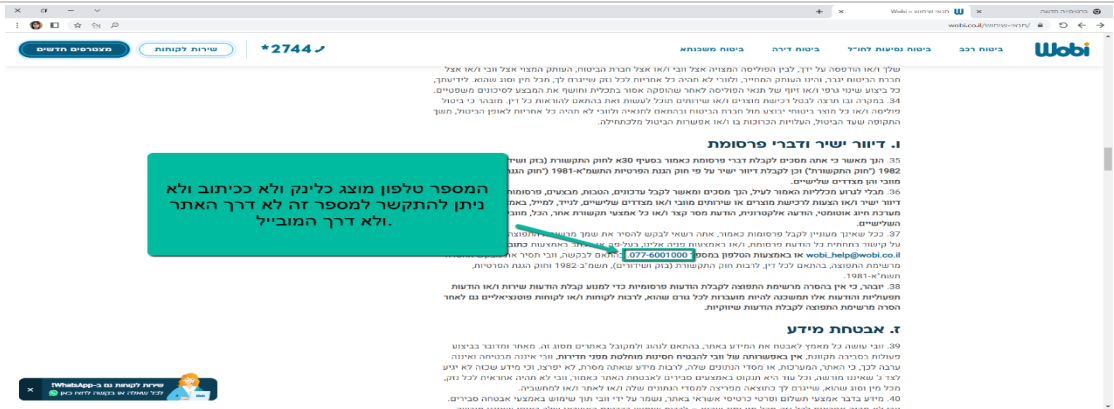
תקנון שימוש – Wobi | Wobi
wobi.co.il/תקנון-שימוש/

Wobi

ביטוח רכב | ביטוח נסיעות לחו"ל | ביטוח דירה | ביטוח משכנתא

*2744 | שירות לקוחות | מצטרפים חדשים

שלך ו/או הודעה על ידך, לבין הפוליסה המצויה אצל וובי ו/או אצל חברת הביטוח, העותק המצוי אצל וובי ו/או אצל חברת הביטוח יגבר, והינו העותק המחייב, ולווּבי לא תהיה כל אחריות לכל נזק שייגרם לך, תכל חין סוג שהוא. לידיעתך, כל ביצוע שינוי גרפי ו/או זיוף של תנאי הפוליסה לאחר שהופקה אסור בתכלית וחושף את המבצע לסיכונים משפטיים.

34. במקרה ובו תרצה לבטל רכישת מוצרים ו/או שירותים תוכל לעשות זאת בהתאם להוראות כל דין. מובהר כי ביטול מוצרים ו/או כל תוצר ביטוח יבוצע מול חברת הביטוח ובהתאם לתנאיה ולווּבי לא תהיה כל אחריות לאופן הביטול, חשך התקופה שעד הביטול, העלויות הכרוכות בו ו/או אפשרות הביטול מלכתחילה.

ו. דיוור ישיר ודברי פרסומת

35. הנך מאשר כי אתה מסכים לקבלת דברי פרסומת כאמור בסעיף 30א לחוק התקשורת (בזק ושידורים), 1982 ("חוק התקשורת") וכן לקבלת דיוור ישיר על פי חוק הגנת הפרטיות התשמ"א-1981 ("חוק הגנ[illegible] מווּבי ו/או מצדדים שלישיים.

36. מבלי לגרוע מכלליות האמור לעיל, הנך מסכים ומאשר לקבל עדכונים, הטבות, מבצעים, פרסומות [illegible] דיוור ישיר ו/או הצעות לרכישת מוצרים או שירותים מווּבי ו/או מצדדים שלישיים, לטיה, למייל, באמצעות מערכת חיוג אוטומטי, הודעה אלקטרונית, הודעת מסר קצר ו/או כל אמצעי תקשורת אחר, הכל, מווּבי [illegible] שלישיים.

37. ככל שאינך מעוניין לקבל פרסומות כאמור, אתה רשאי לבקש להסיר את שמך מרשימת התפוצה על קישור בתחתית כל הודעת פרסומת, ו/או באמצעות פניה אלינו, בעל-פה או בכתב, באמצעות כתוב wobi_help@wobi.co.il או באמצעות הטלפון במספר 077-6001000 . בהתאם לבקשה, ווּבי תסיר את מרשימת התפוצה, בהתאם לכל דין, לרבות חוק התקשורת (בזק ושידורים), תשמ"ב-1982 וחוק הגנת הפרטיות, תשמ"א-1981.

38. יובהר, כי אין בהסרה מרשימת התפוצה לקבלת הודעות פרסומיות כדי למנוע קבלת הודעות שירות ו/או הודעות תפעוליות והודעות אלו תמשכנה להיות מועברות לכל גורם שהוא, לרבות לקוחות ו/או לקוחות פוטנציאליים גם לאחר הסרה מרשימת התפוצה לקבלת הודעות שיווקיות.

ז. אבטחת מידע

39. ווּבי עושה כל מאמץ לאבטח את המידע באתר, בהתאם לנהוג ולמקובל באתרים מסוג זה. מאחר ומדובר בביצוע פעולות בסביבה מקוונת, אין באפשרותה של ווּבי להבטיח חסינות מוחלטת מפני חדירות, ווּבי איננה מבטיחה ואיננה ערבה לכך, כי האתר, המערכות, או מסדי הנתונים שלה, לרבות מידע שאתה מסרת, לא יפרצו, וכי מידע שכזה לא יגיע לצד ג' שאיננו מורשה, וכל עוד היא תנקוט באמצעים סבירים לאבטחת האתר כאמור, ווּבי לא תהיה אחראית לכל נזק, מכל מין וסוג שהוא, שייגרם לך כתוצאה מפריצה למסדי הנתונים שלה ו/או לאתר ו/או לחשבונך.

40. מידע בדבר אמצעי תשלום וסודי כרטיסי אשראי באתר, נשמר על ידי ווּבי תוך שימוש באמצעי אבטחה סבירים.

המספר טלפון מוצג כלינק ולא ככיתוב ולא ניתן להתקשר למספר זה לא דרך האתר ולא דרך המובייל.

שירות לקוחות גם ב-WhatsApp
לכל שאלה או בקשה לחצו כאן